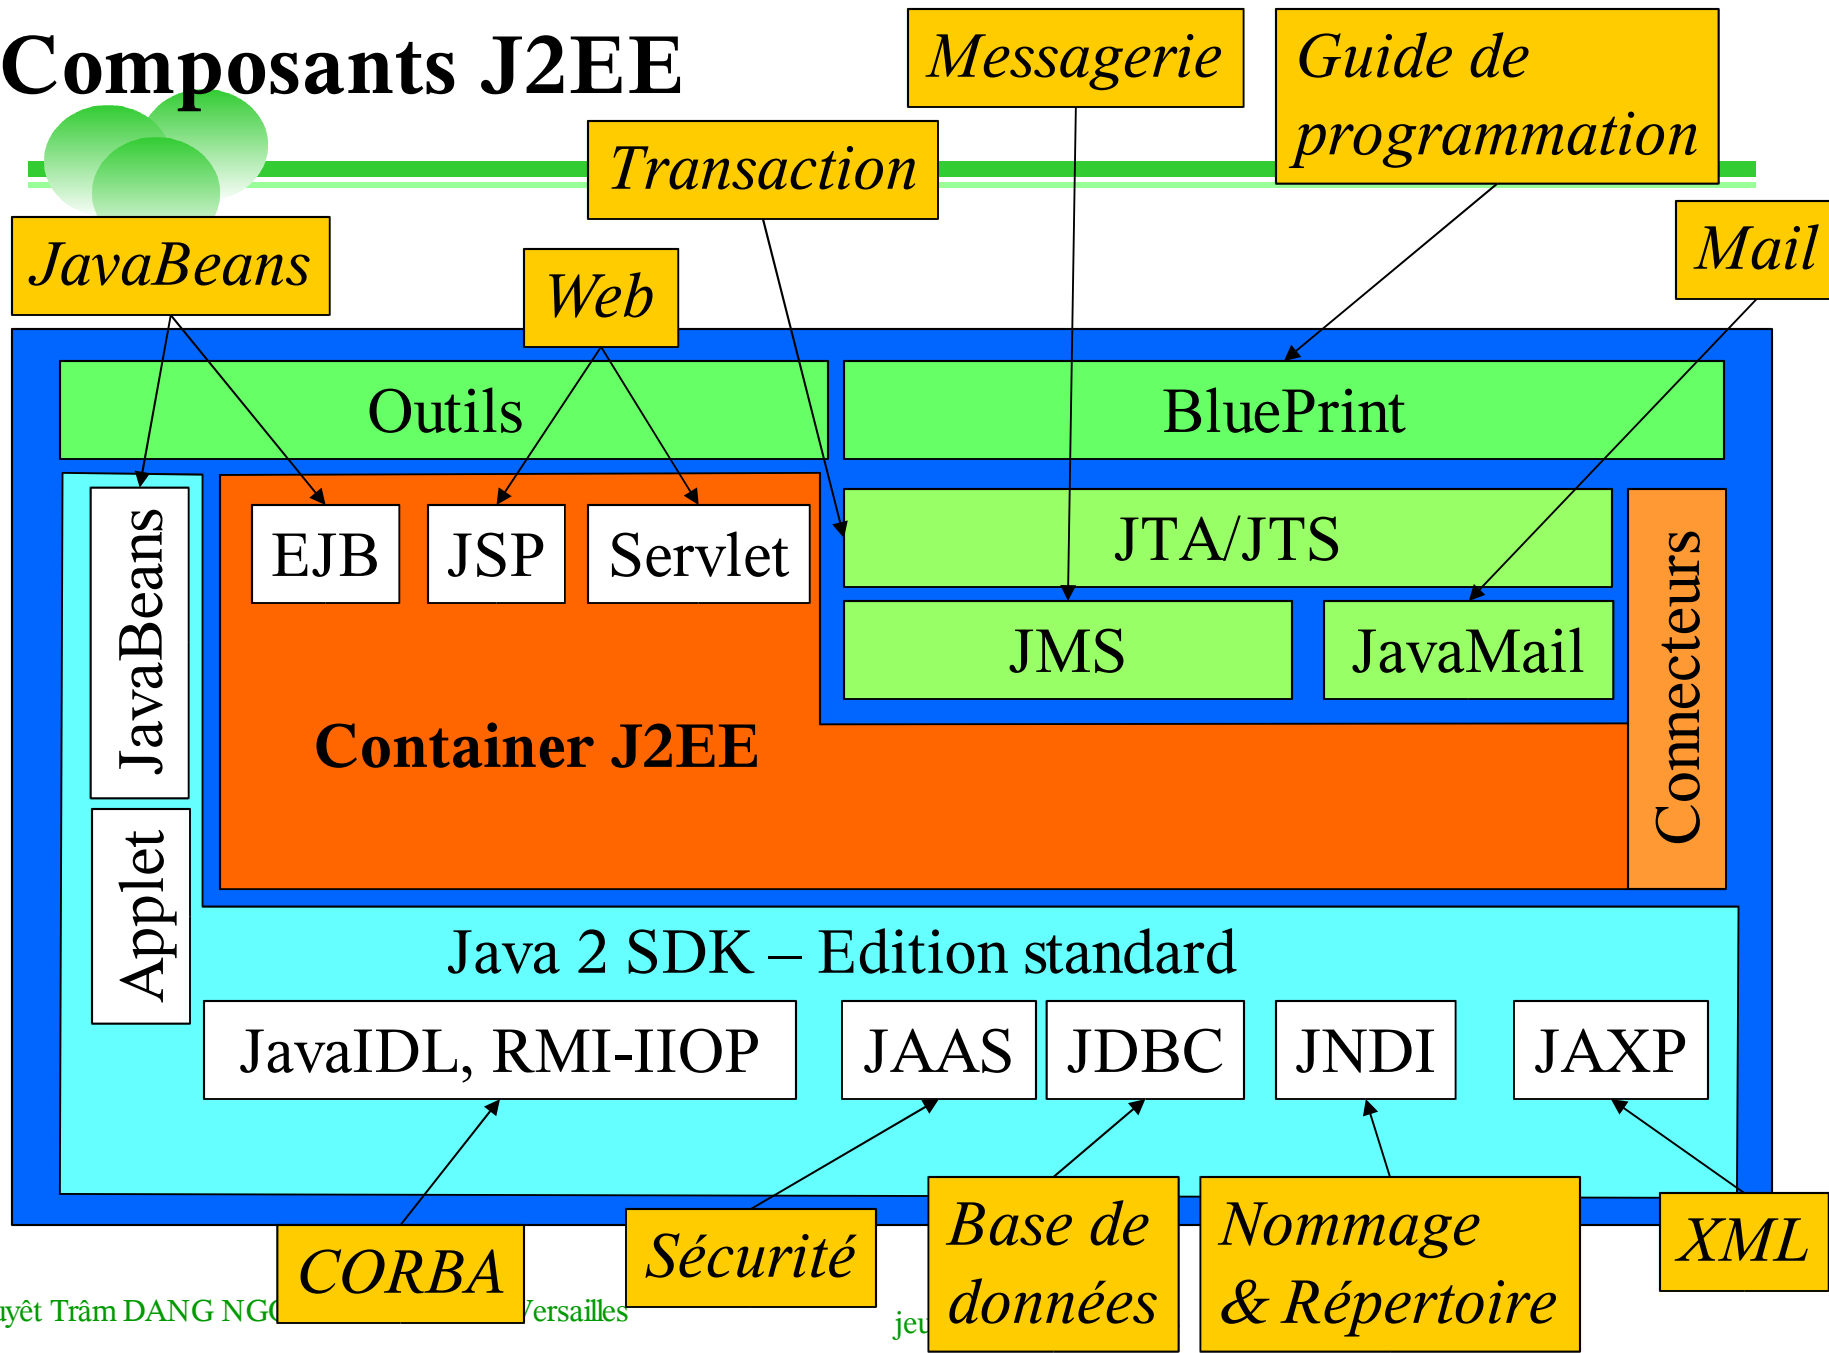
Composants J2EE

Messagerie

Guide de programmation

Transaction

Mail

JavaBeans

Web

Outils

BluePrint

JavaBeans

EJB

JSP

Servlet

JTA/JTS

JMS

JavaMail

Connecteurs

Container J2EE

Applet

Java 2 SDK – Edition standard

JavaIDL, RMI-IIOP

JAAS

JDBC

JNDI

JAXP

CORBA

Sécurité

Base de données

Nommage & Répertoire

XML

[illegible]uyêt Trâm DANG NG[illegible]

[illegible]Versailles

jeu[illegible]